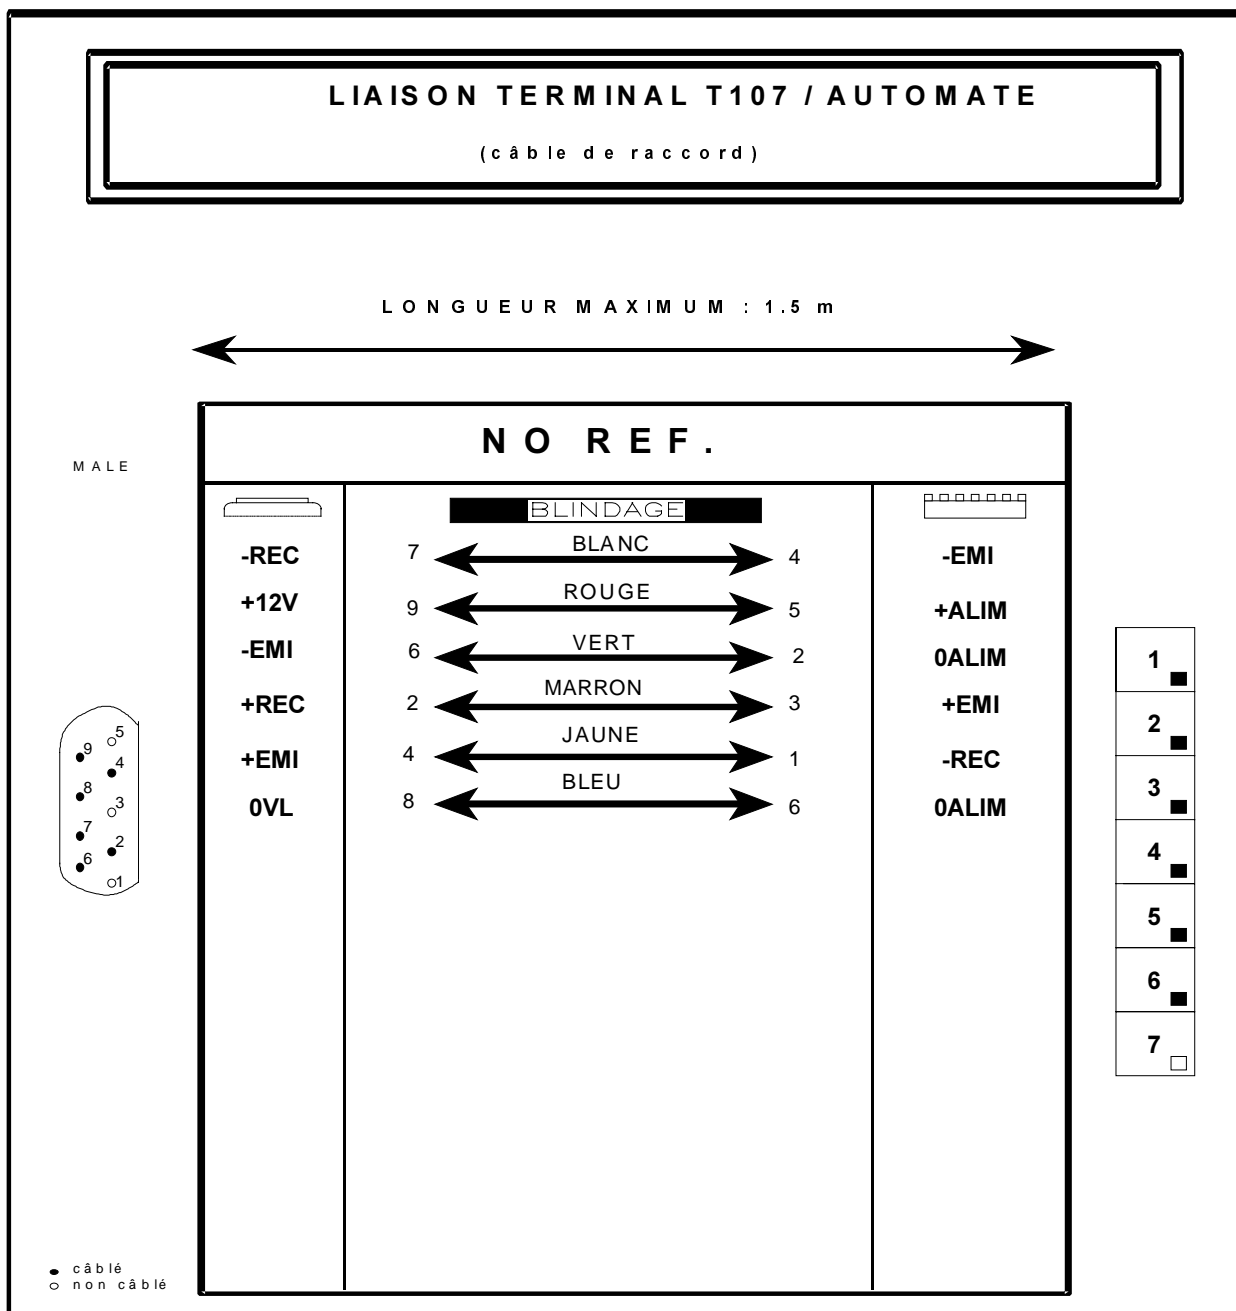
LIAISON TERMINAL T107 / AUTOMATE

(câble de raccord)

LONGUEUR MAXIMUM : 1.5 m

NO REF.

MALE

BLINDAGE

| | | | | |
|---|---|---|---|---|
| -REC | 7 | BLANC | 4 | -EMI |
| +12V | 9 | ROUGE | 5 | +ALIM |
| -EMI | 6 | VERT | 2 | 0ALIM |
| +REC | 2 | MARRON | 3 | +EMI |
| +EMI | 4 | JAUNE | 1 | -REC |
| 0VL | 8 | BLEU | 6 | 0ALIM |

5 9 4 8 3 7 2 6 1

1
2
3
4
5
6
7

câblé
non câblé